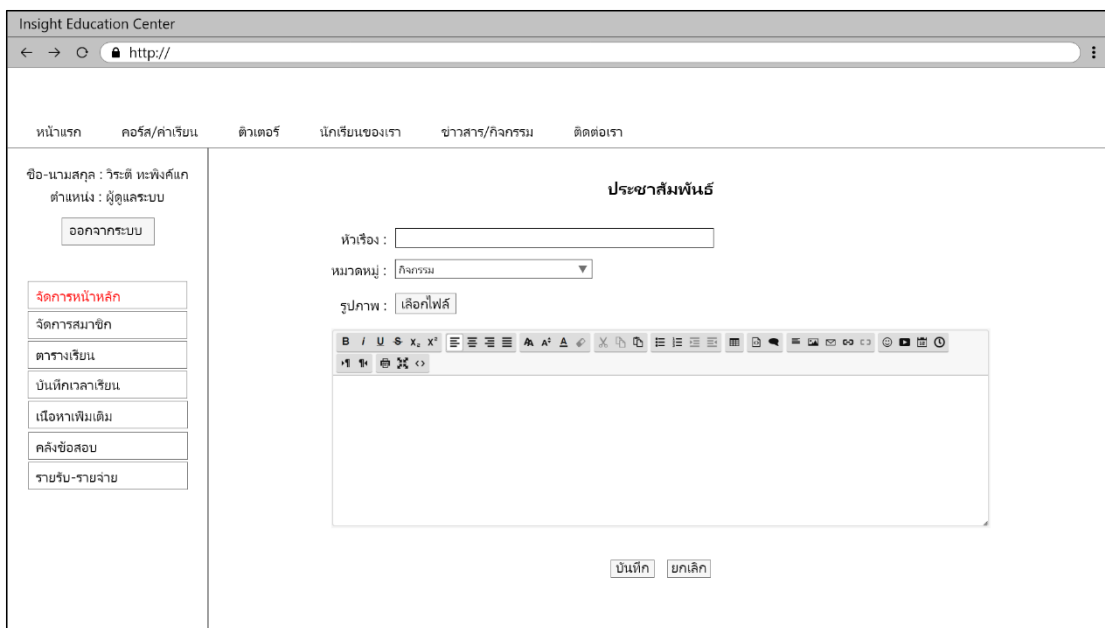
Insight Education Center

← → C http://

หน้าแรก คอร์ส/ค่าเรียน ติวเตอร์ นักเรียนของเรา ข่าวสาร/กิจกรรม ติดต่อเรา

ชื่อ-นามสกุล : วิระติ ทะพิงค์แก
ตำแหน่ง : ผู้ดูแลระบบ

ออกจากระบบ

จัดการหน้าหลัก
จัดการสมาชิก
ตารางเรียน
บันทึกเวลาเรียน
เนื้อหาเพิ่มเติม
คลังข้อสอบ
รายรับ-รายจ่าย

ประชาสัมพันธ์

หัวเรื่อง :

หมวดหมู่ : กิจกรรม

รูปภาพ : เลือกไฟล์

B I U S $x_2$ $x^2$

บันทึก ยกเลิก